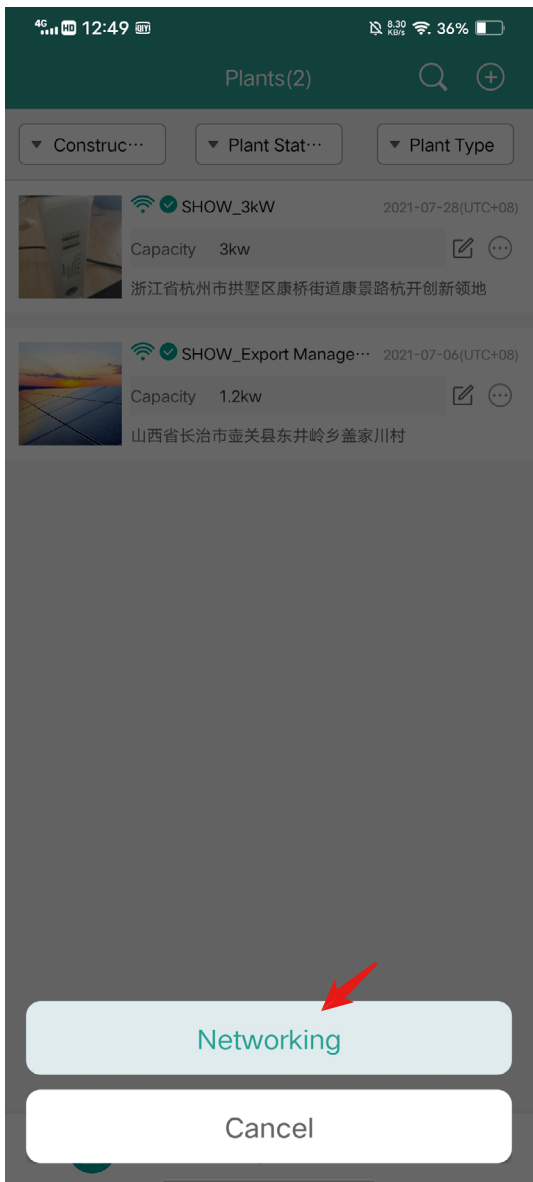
4G HD 12:49 8.30 KB/s 36%

Plants(2)

Construc⋯
Plant Stat⋯
Plant Type

SHOW_3kW
2021-07-28(UTC+08)
Capacity 3kw
浙江省杭州市拱墅区康桥街道康景路杭开创新领地

SHOW_Export Manage⋯
2021-07-06(UTC+08)
Capacity 1.2kw
山西省长治市壶关县东井岭乡盖家川村

Networking

Cancel